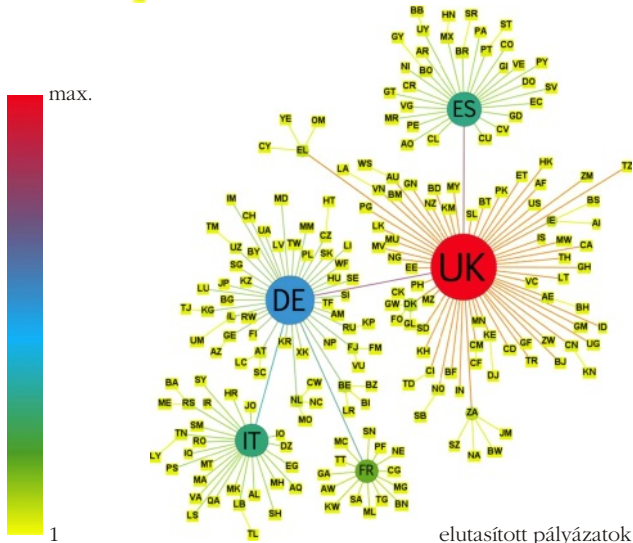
max.

1

ES
BB HN SR
UY MX PA ST
GY AR BR PT CO
NI BO GI VE PY
GT CR DO SV
VG EC
MR PE GD
AO CL CU CV

YE OM
CY EL

LA WS AU GN HK ET ZM TZ
VN BM BD MY AF
PG NZ KM PK
LK SL BT US BS
MV MU IE AI
NG IS MW CA
EE TH GH
PH LT
CK VC
GW DK AE BH
FO GL MZ GM ID
SD MN KE ZW CN UG
KH CM GF
CI CF CD TR BJ KN
TD BF DJ
NO IN
SB

UK

ZA
JM
SZ BW
NA

DE
MD HT
IM CH UA LV TW MM CZ
TM UZ BY PL SK LI
SG KZ HU SE
LU JP SI
TJ KG BG TF
IL RW AM KP
UM GE FI RU
AZ LC AT NP FJ FM
SC KR VU
XK
BA SY CW BE BZ
HR NL NC
ME RS IR JO LR BI
TN SM MO
LY RO IO DZ
PS IO EG
MT MH AQ
MA MK AL
VA DA LB SH
LS TL
IT

SN
MC PF NE
TT CG
GA MG
AW SA TG BN
KW ML
FR

elutasított pályázatok